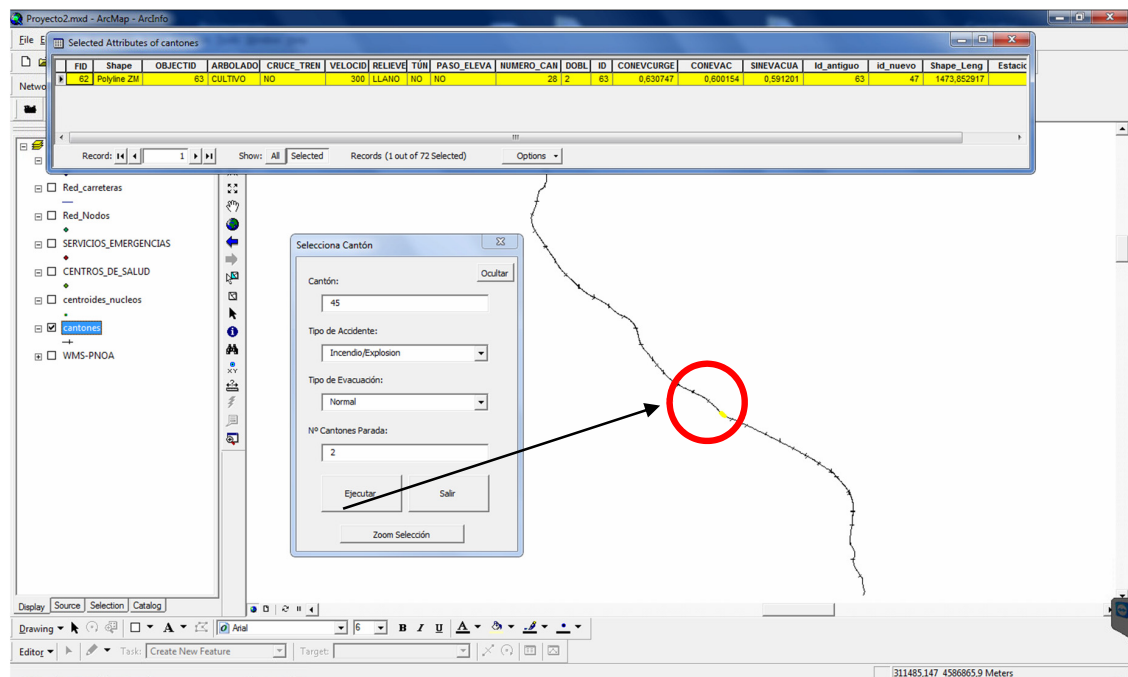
Proyecto2.mxd - ArcMap - ArcInfo

File E

Netwo

Selected Attributes of cantones

| FID | Shape | OBJECTID | ARBOLADO | CRUCE_TREN | VELOCID | RELIEVE | TÚN | PASO_ELEVA | NUMERO_CAN | DOBL | ID | CONEVCURGE | CONEVAC | SINEVACUA | Id_antiguo | id_nuevo | Shape_Leng | Estacio |
|---|---|---|---|---|---|---|---|---|---|---|---|---|---|---|---|---|---|---|
| 62 | Polyline ZM | 63 | CULTIVO | NO | 300 | LLANO | NO | NO | 28 | 2 | 63 | 0,630747 | 0,600154 | 0,591201 | 63 | 47 | 1473,852917 | |

Record: 1 Show: All Selected Records (1 out of 72 Selected) Options

Red_carreteras
Red_Nodos
SERVICIOS_EMERGENCIAS
CENTROS_DE_SALUD
centroides_nucleos
cantones
WMS-PNOA

Selecciona Cantón

Ocultar

Cantón:
45

Tipo de Accidente:
Incendio/Explosion

Tipo de Evacuación:
Normal

Nº Cantones Parada:
2

Ejecutar

Salir

Zoom Selección

Display Source Selection Catalog

Drawing

Arial 6 B I U

Editor Task: Create New Feature Target:

311485,147 4586865,9 Meters